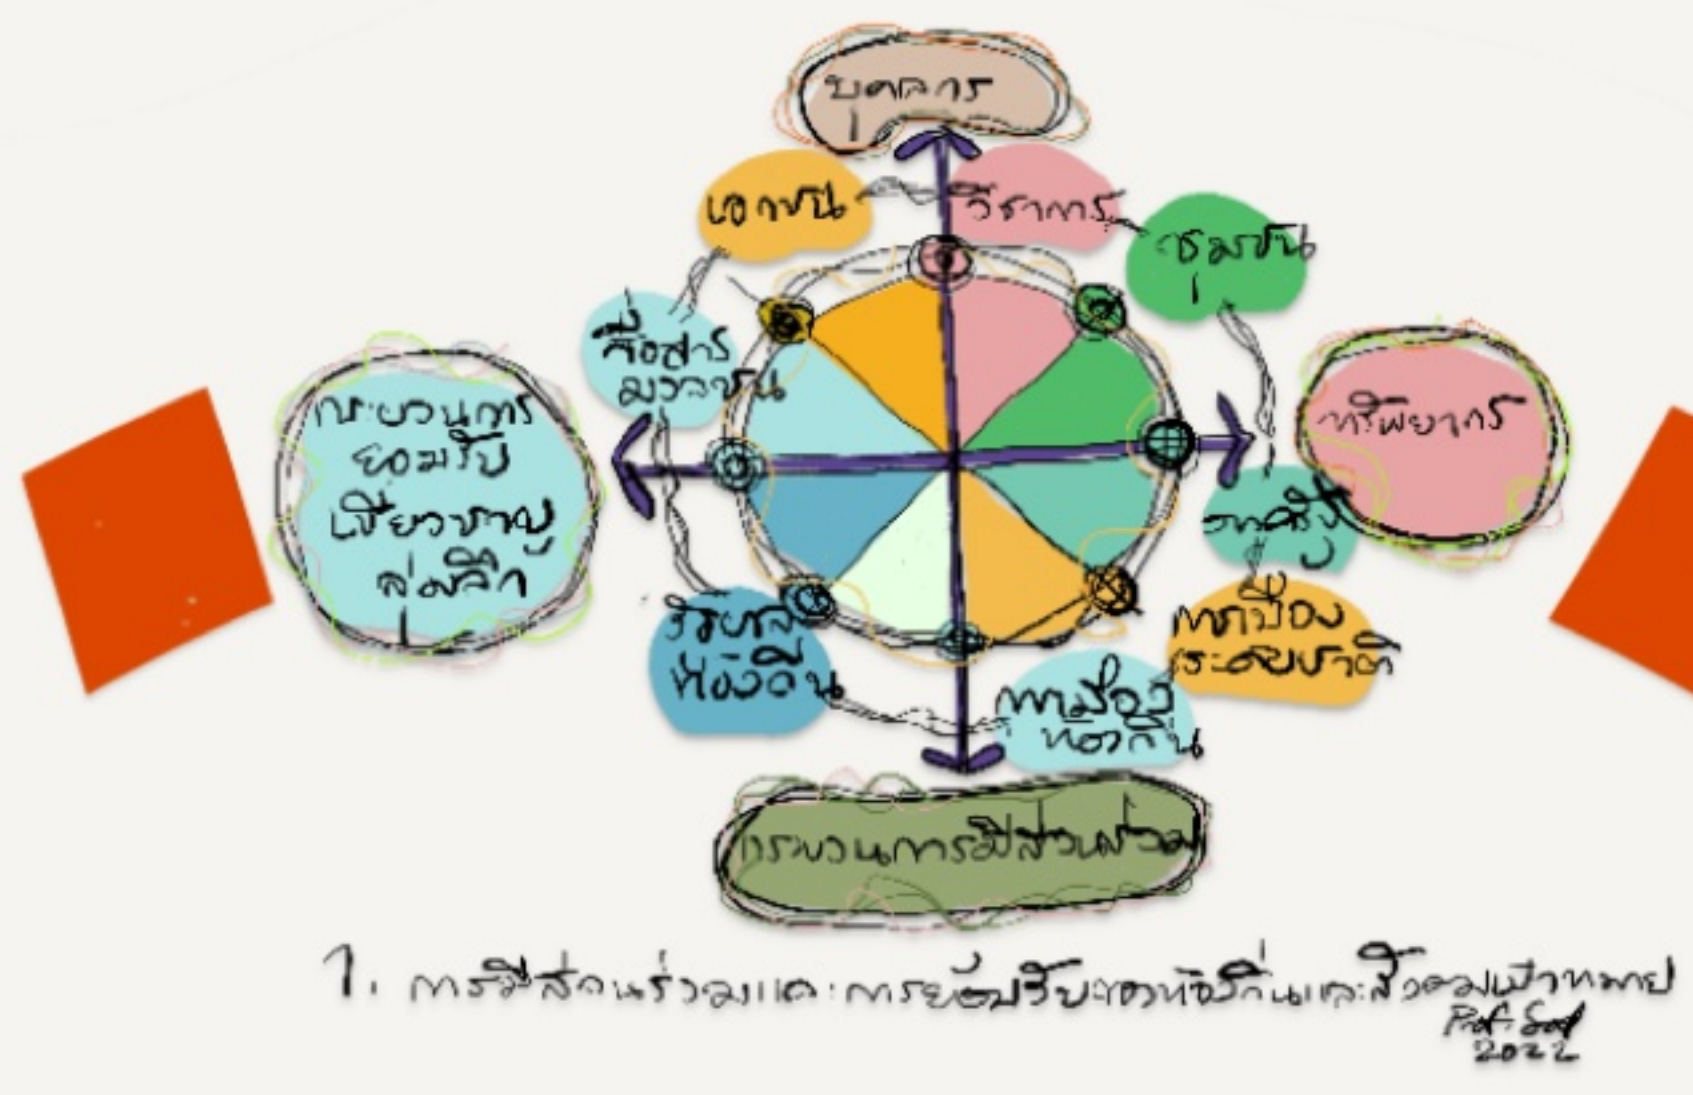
บุคลากร

เอกชน

วิชาการ

ชุมชน

สื่อสารมวลชน

กระบวนการยอมรับเชี่ยวชาญลึกซึ้ง

ทรัพยากร

ภาครัฐ

การเมืองระดับชาติ

วิถีชีวิตท้องถิ่น

การเมืองท้องถิ่น

กระบวนการมีส่วนร่วม

1. การมีส่วนร่วมและการยอมรับจากท้องถิ่นและสิ่งแวดล้อมเป้าหมาย

Prof. Sod 2022